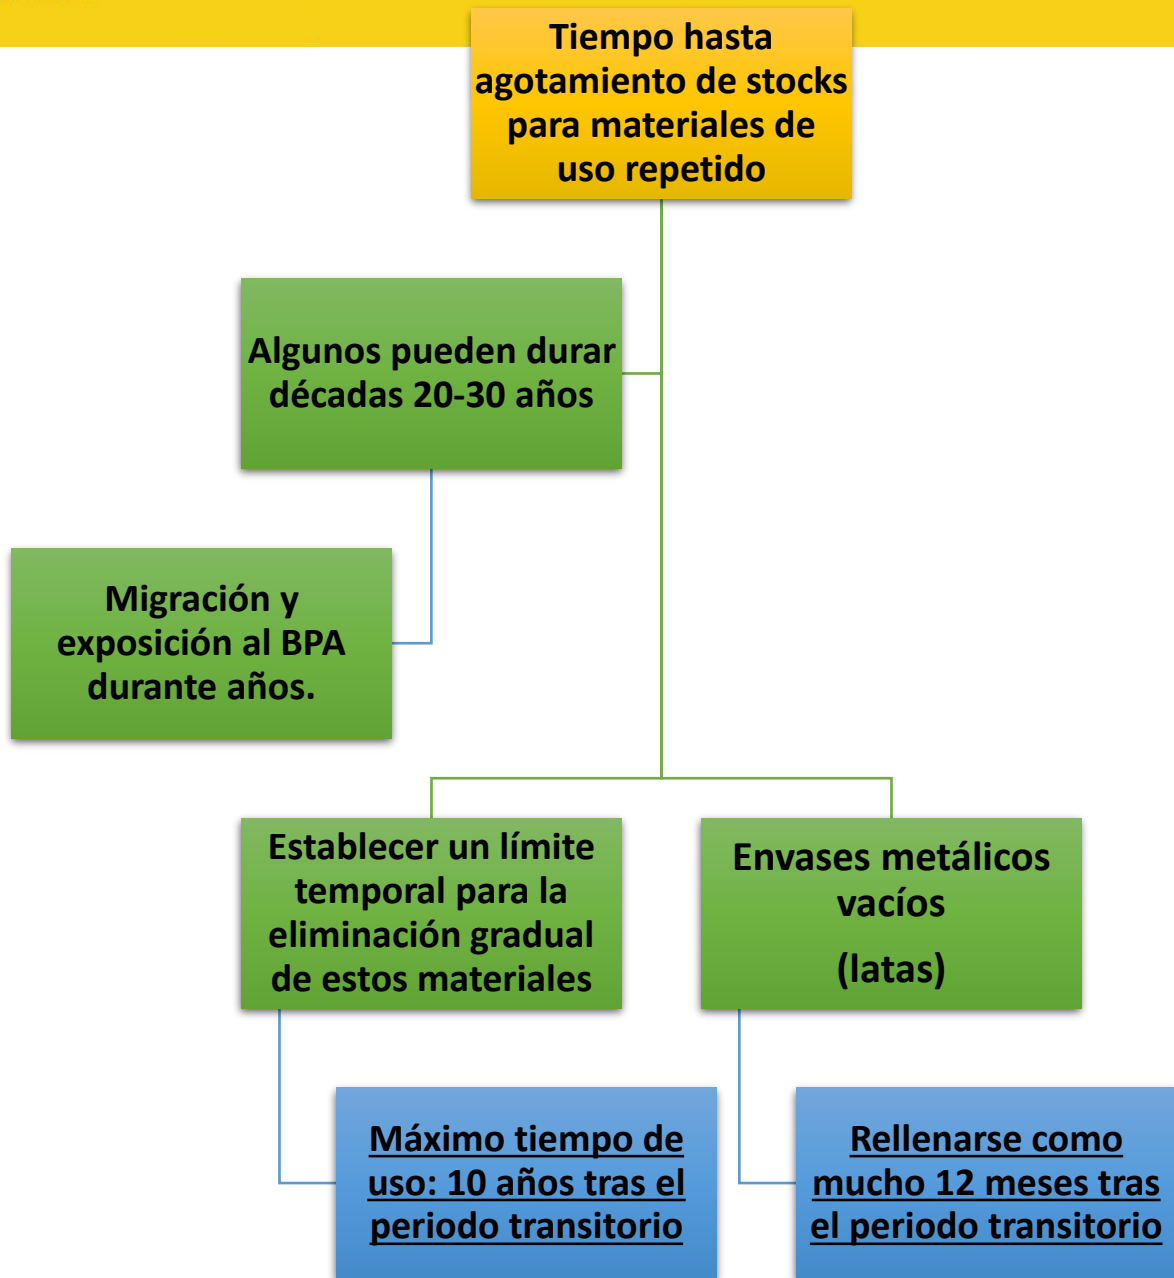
Tiempo hasta agotamiento de stocks para materiales de uso repetido

Algunos pueden durar décadas 20-30 años

Migración y exposición al BPA durante años.

Establecer un límite temporal para la eliminación gradual de estos materiales

Envases metálicos vacíos

(latas)

Máximo tiempo de uso: 10 años tras el periodo transitorio

Rellenarse como mucho 12 meses tras el periodo transitorio